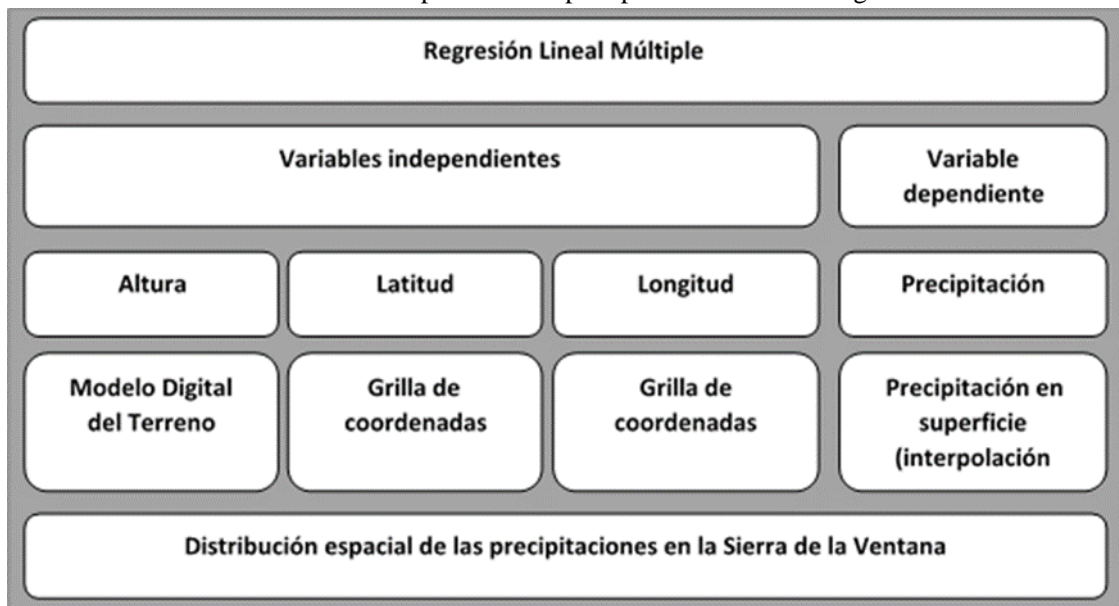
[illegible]

Regresión Lineal Múltiple

Variables independientes

Variable dependiente

Altura

Latitud

Longitud

Precipitación

Modelo Digital del Terreno

Grilla de coordenadas

Grilla de coordenadas

Precipitación en superficie (interpolación

Distribución espacial de las precipitaciones en la Sierra de la Ventana